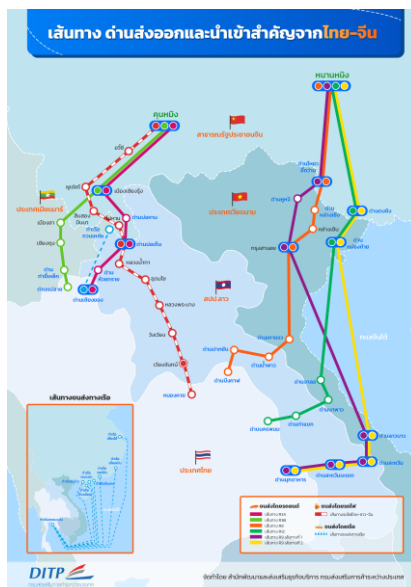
เส้นทาง ด่านส่งออกและนำเข้าสำคัญจากไทย-จีน

หนานหนิง

คุนหมิง

สาธารณรัฐประชาชนจีน

ประเทศเวียดนาม

ประเทศเมียนมาร์

สปป.ลาว

ประเทศไทย

เชียงตุง

ท่าขี้เหล็ก

ด่านเชียงของ

ด่านเชียงแสน

ด่านบ่อเต็น

หลวงน้ำทา

หลวงพระบาง

วังเวียง

เวียงจันทน์

หนองคาย

ด่านนครพนม

ด่านมุกดาหาร

ด่านบึงกาฬ

ด่านหาดเล็ก

เส้นทางขนส่งทางเรือ

DITP

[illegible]